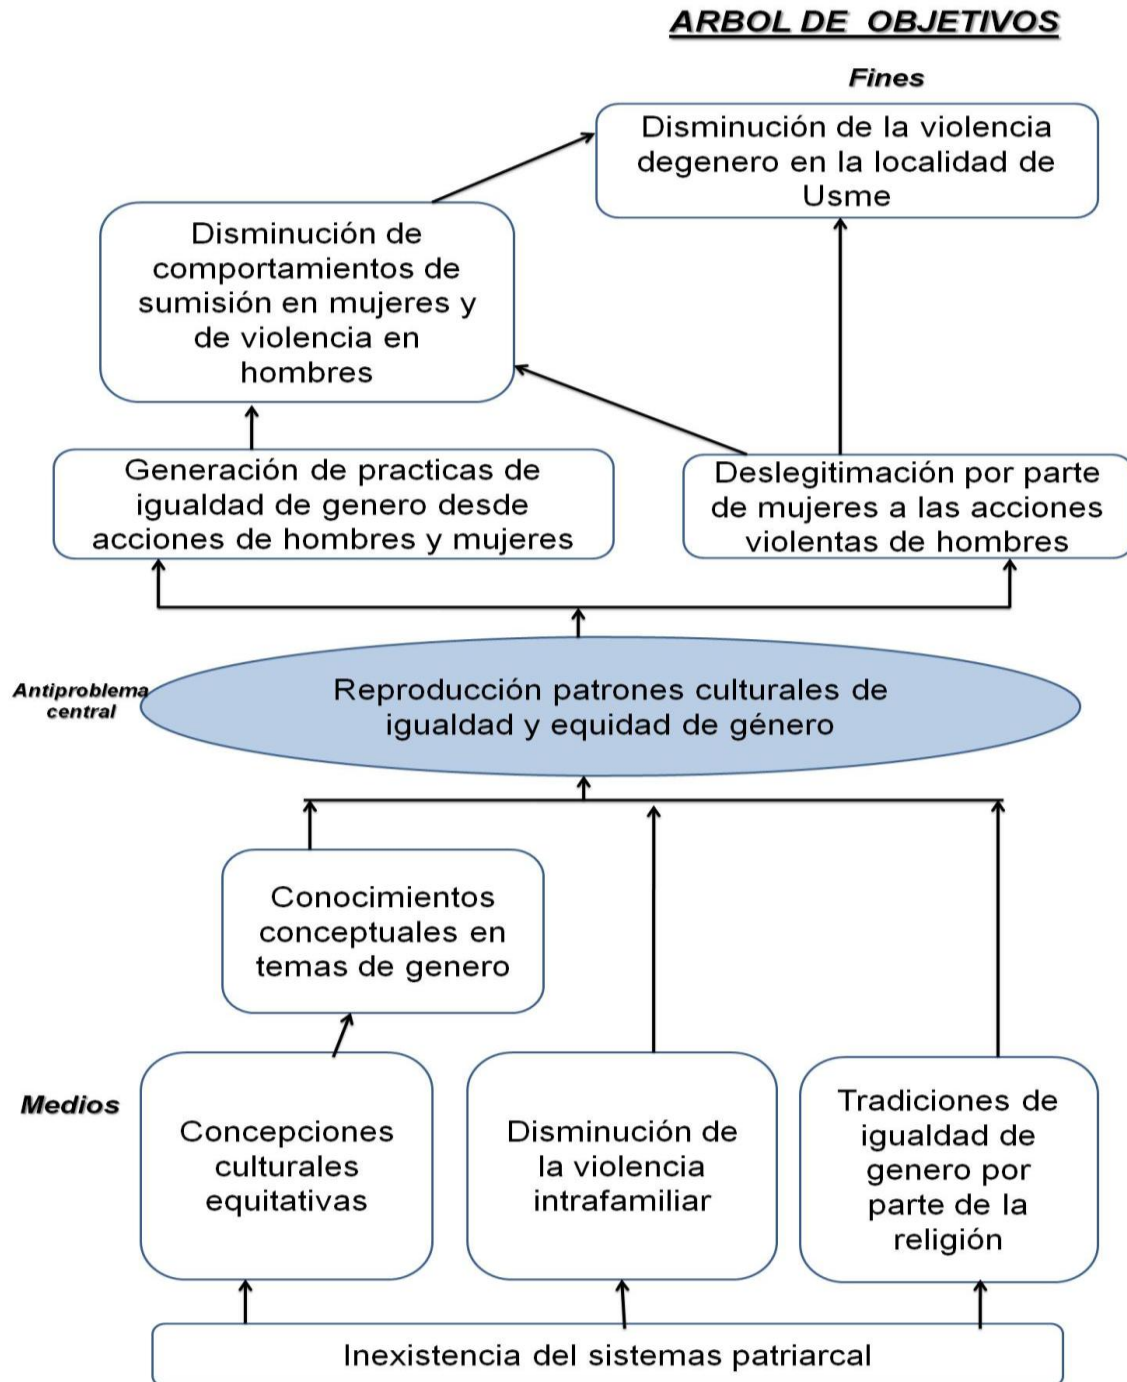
ARBOL DE OBJETIVOS

Fines

Disminución de la violencia degenero en la localidad de Usme

Disminución de comportamientos de sumisión en mujeres y de violencia en hombres

Generación de practicas de igualdad de genero desde acciones de hombres y mujeres

Deslegitimación por parte de mujeres a las acciones violentas de hombres

Antiproblema central

Reproducción patrones culturales de igualdad y equidad de género

Conocimientos conceptuales en temas de genero

Medios

Concepciones culturales equitativas

Disminución de la violencia intrafamiliar

Tradiciones de igualdad de genero por parte de la religión

Inexistencia del sistemas patriarcal